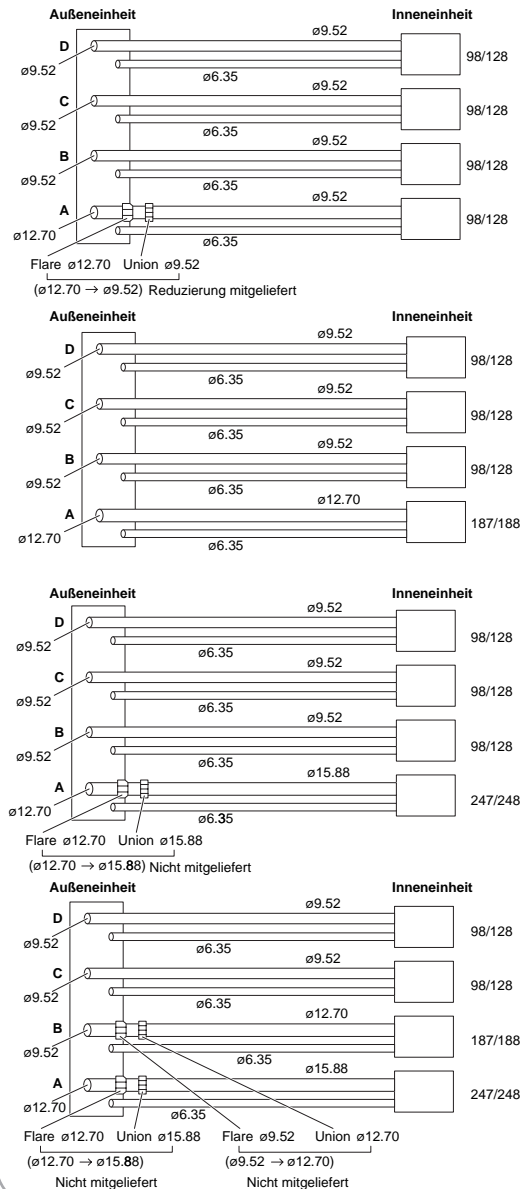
Außeneinheit

Inneneinheit

D
ø9.52
ø9.52
ø6.35
98/128

C
ø9.52
ø9.52
ø6.35
98/128

B
ø9.52
ø9.52
ø6.35
98/128

A
ø12.70
ø9.52
ø6.35
98/128

Flare ø12.70 Union ø9.52
(ø12.70 → ø9.52) Reduzierung mitgeliefert

Außeneinheit

Inneneinheit

D
ø9.52
ø9.52
ø6.35
98/128

C
ø9.52
ø9.52
ø6.35
98/128

B
ø9.52
ø9.52
ø6.35
98/128

A
ø12.70
ø12.70
ø6.35
187/188

Außeneinheit

Inneneinheit

D
ø9.52
ø9.52
ø6.35
98/128

C
ø9.52
ø9.52
ø6.35
98/128

B
ø9.52
ø9.52
ø6.35
98/128

A
ø12.70
ø15.88
ø6.35
247/248

Flare ø12.70 Union ø15.88
(ø12.70 → ø15.88) Nicht mitgeliefert

Außeneinheit

Inneneinheit

D
ø9.52
ø9.52
ø6.35
98/128

C
ø9.52
ø9.52
ø6.35
98/128

B
ø9.52
ø12.70
ø6.35
187/188

A
ø12.70
ø15.88
ø6.35
247/248

Flare ø12.70 Union ø15.88 Flare ø9.52 Union ø12.70
(ø12.70 → ø15.88)
Nicht mitgeliefert
(ø9.52 → ø12.70)
Nicht mitgeliefert